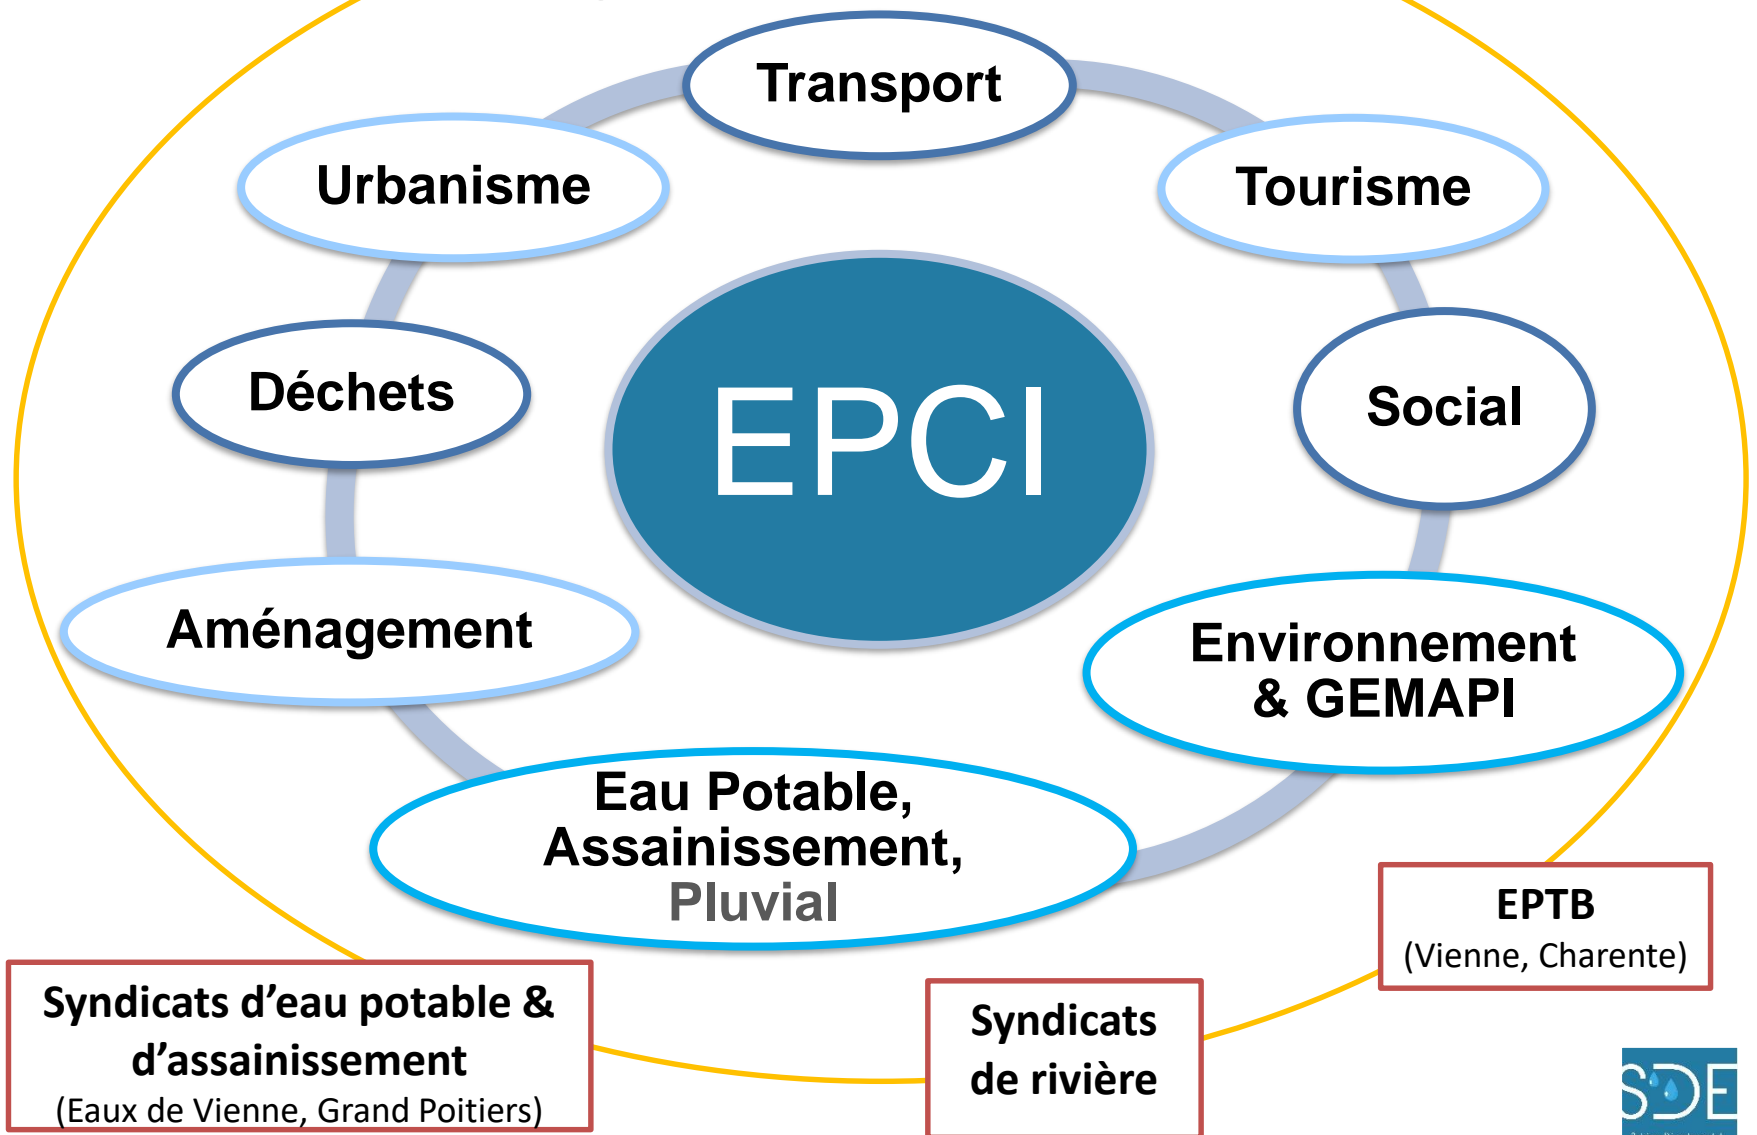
Transport

Urbanisme

Tourisme

Déchets

EPCI

Social

Aménagement

Environnement & GEMAPI

Eau Potable, Assainissement, Pluvial

EPTB
(Vienne, Charente)

Syndicats d’eau potable & d’assainissement
(Eaux de Vienne, Grand Poitiers)

Syndicats de rivière

SDE